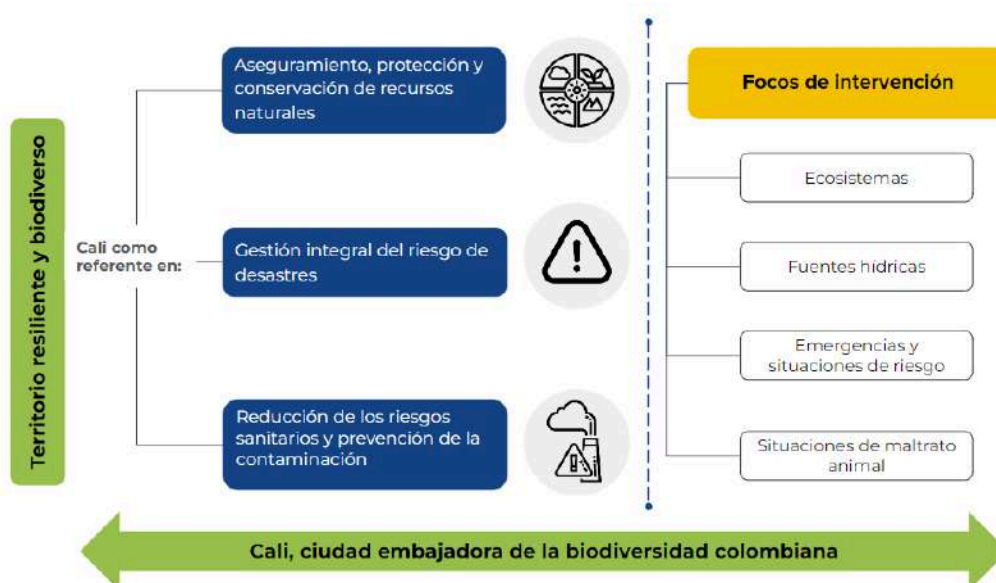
Territorio resiliente y biodiverso

Cali como referente en:

Aseguramiento, protección y conservación de recursos naturales

Gestión integral del riesgo de desastres

Reducción de los riesgos sanitarios y prevención de la contaminación

Focos de intervención

Ecosistemas

Fuentes hídricas

Emergencias y situaciones de riesgo

Situaciones de maltrato animal

Cali, ciudad embajadora de la biodiversidad colombiana